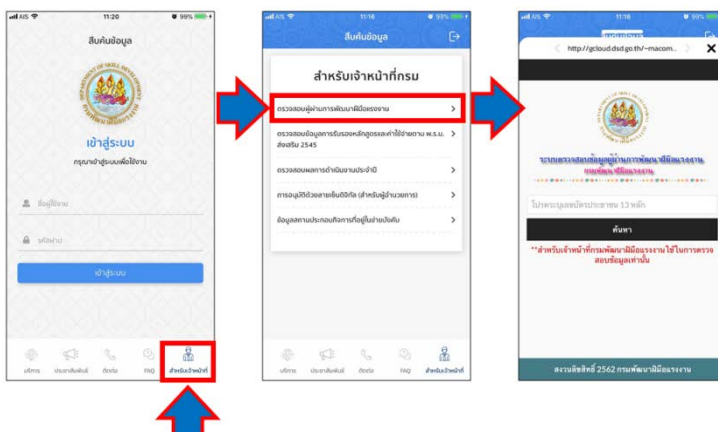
AIS 11:20 99%

สืบค้นข้อมูล

เข้าสู่ระบบ

กรุณาเข้าสู่ระบบเพื่อใช้งาน

ชื่อผู้ใช้งาน

รหัสผ่าน

เข้าสู่ระบบ

บริการ ประชาสัมพันธ์ ติดต่อ FAQ สำหรับเจ้าหน้าที่

AIS 11:16 93%

สืบค้นข้อมูล

สำหรับเจ้าหน้าที่กรม

ตรวจสอบผู้ผ่านการพัฒนาฝีมือแรงงาน

ตรวจสอบข้อมูลการรับรองหลักสูตรและค่าใช้จ่ายตาม พ.ร.บ. ส่งเสริม 2545

ตรวจสอบผลการดำเนินงานประจำปี

การอนุมัติด้วยลายเซ็นดิจิทัล (สำหรับผู้อำนวยการ)

ข้อมูลสถานประกอบกิจการที่อยู่ในข่ายบังคับ

บริการ ประชาสัมพันธ์ ติดต่อ FAQ สำหรับเจ้าหน้าที่

AIS 11:16 93%

http://gcloud.dsd.go.th/~macom...

ระบบตรวจสอบข้อมูลผู้ผ่านการพัฒนาฝีมือแรงงาน กรมพัฒนาฝีมือแรงงาน

โปรดระบุเลขบัตรประชาชน 13 หลัก

ค้นหา

**สำหรับเจ้าหน้าที่กรมพัฒนาฝีมือแรงงานใช้ในการตรวจสอบข้อมูลเท่านั้น

สงวนลิขสิทธิ์ 2562 กรมพัฒนาฝีมือแรงงาน